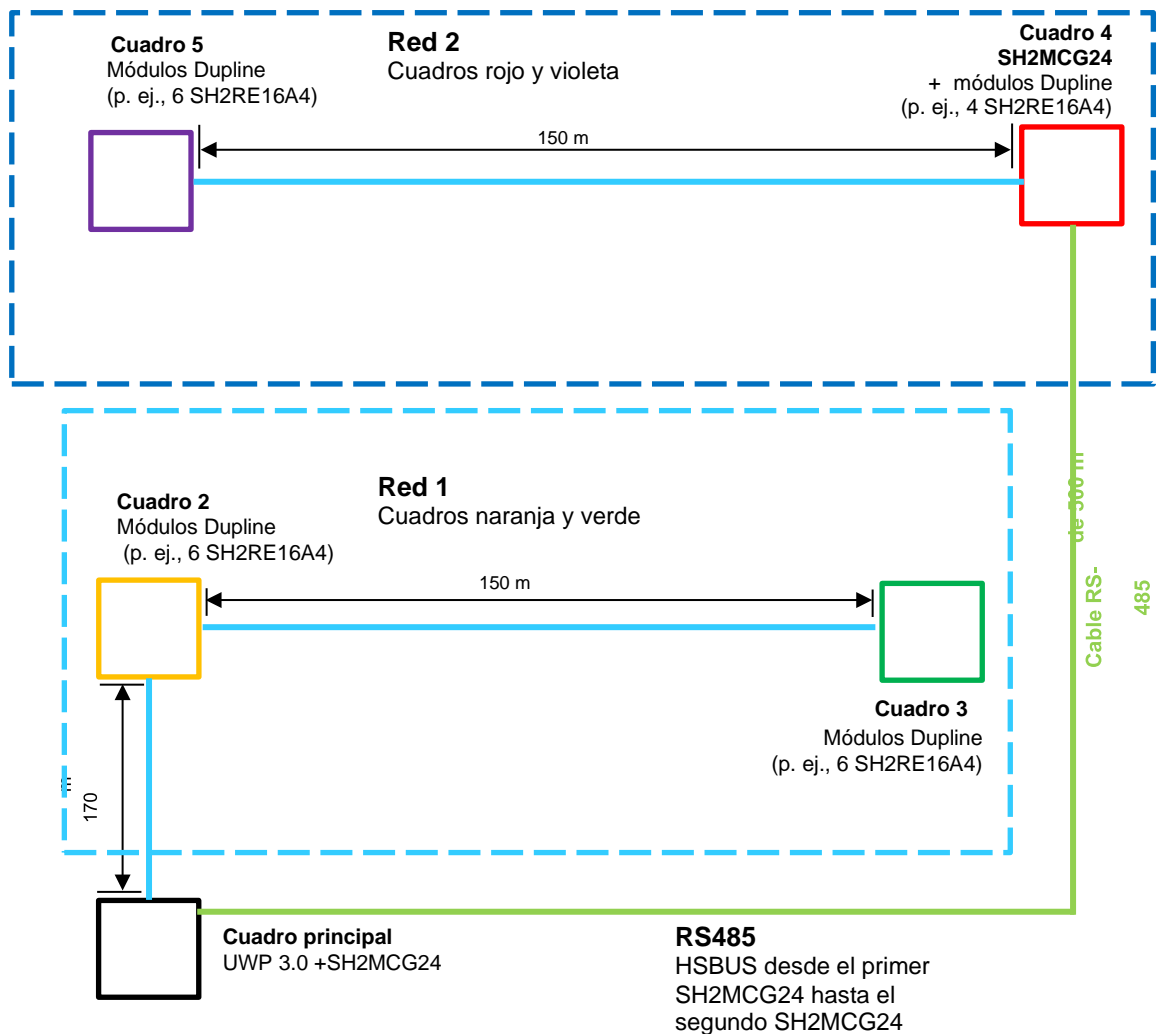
Cuadro 5
Módulos Dupline
(p. ej., 6 SH2RE16A4)

Red 2
Cuadros rojo y violeta

Cuadro 4
SH2MCG24
+ módulos Dupline
(p. ej., 4 SH2RE16A4)

150 m

Red 1
Cuadros naranja y verde

Cuadro 2
Módulos Dupline
(p. ej., 6 SH2RE16A4)

150 m

Cable RS-485 de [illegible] m

Cuadro 3
Módulos Dupline
(p. ej., 6 SH2RE16A4)

170 m

Cuadro principal
UWP 3.0 +SH2MCG24

RS485
HSBUS desde el primer SH2MCG24 hasta el segundo SH2MCG24